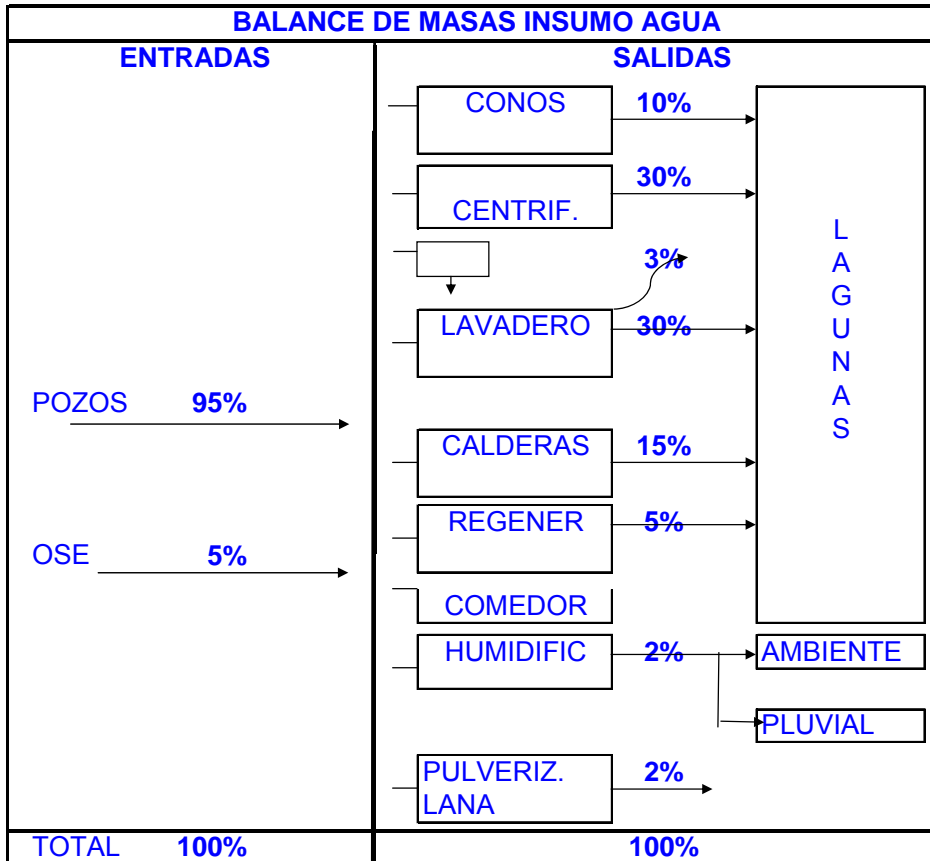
BALANCE DE MASAS INSUMO AGUA

ENTRADAS

POZOS 95%

OSE 5%

TOTAL 100%

SALIDAS

CONOS 10%

CENTRIF. 30%

3%

LAVADERO 30%

CALDERAS 15%

REGENER 5%

COMEDOR

HUMIDIFIC 2%

PULVERIZ. LANA 2%

L A G U N A S

AMBIENTE

PLUVIAL

100%